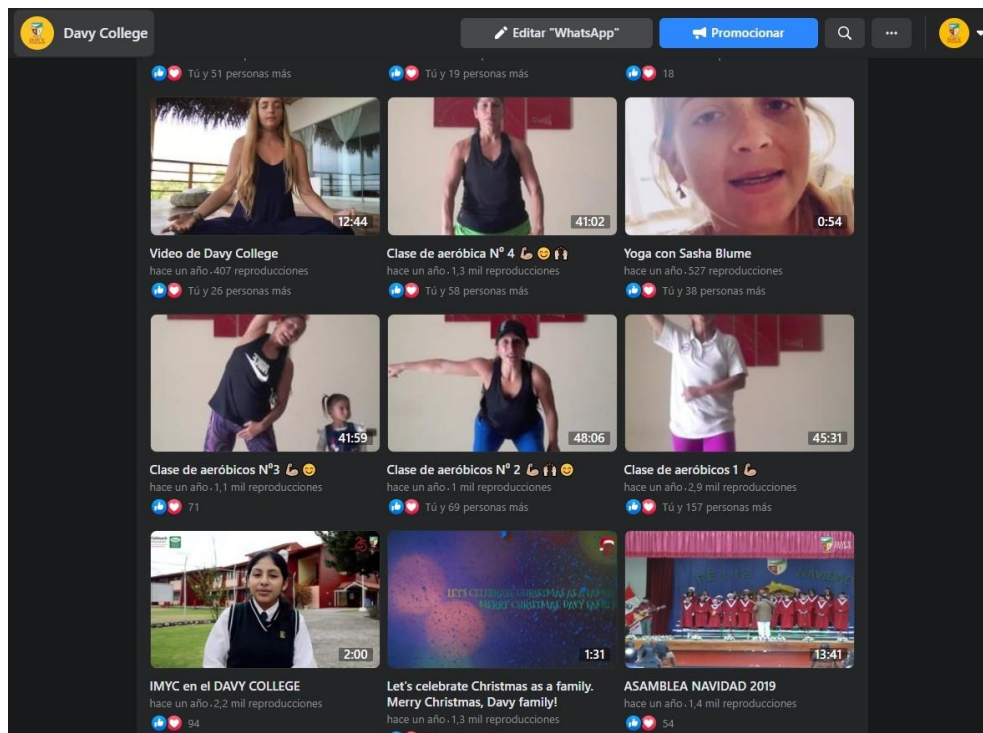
Davy College

Editar "WhatsApp"

Promocionar

Tú y 51 personas más

Tú y 19 personas más

18

12:44

Video de Davy College
hace un año · 407 reproducciones
Tú y 26 personas más

41:02

Clase de aeróbica N° 4 💪😊🙌
hace un año · 1,3 mil reproducciones
Tú y 58 personas más

0:54

Yoga con Sasha Blume
hace un año · 527 reproducciones
Tú y 38 personas más

41:59

Clase de aeróbicos N°3 💪😊
hace un año · 1,1 mil reproducciones
71

48:06

Clase de aeróbicos N° 2 💪🙌😊
hace un año · 1 mil reproducciones
Tú y 69 personas más

45:31

Clase de aeróbicos 1 💪
hace un año · 2,9 mil reproducciones
Tú y 157 personas más

2:00

IMYC en el DAVY COLLEGE
hace un año · 2,2 mil reproducciones
94

LET'S CELEBRATE CHRISTMAS AS A FAMILY
MERRY CHRISTMAS, DAVY FAMILY

1:31

Let's celebrate Christmas as a family. Merry Christmas, Davy family!
hace un año · 1,3 mil reproducciones

13:41

ASAMBLEA NAVIDAD 2019
hace un año · 1,4 mil reproducciones
54